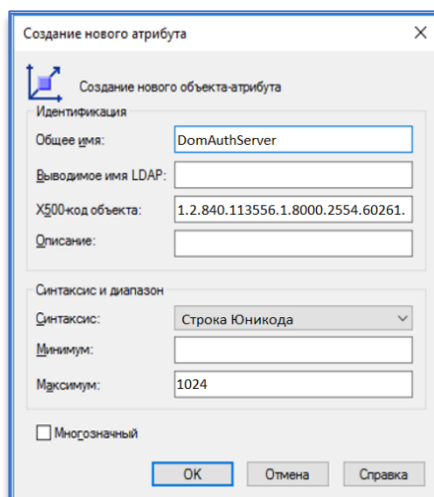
Создание нового атрибута

Создание нового объекта-атрибута

Идентификация

Общее имя: DomAuthServer

Выводимое имя LDAP:

X500-код объекта: 1.2.840.113556.1.8000.2554.60261.

Описание:

Синтаксис и диапазон

Синтаксис: Строка Юникода

Минимум:

Максимум: 1024

Многозначный

OK Отмена Справка